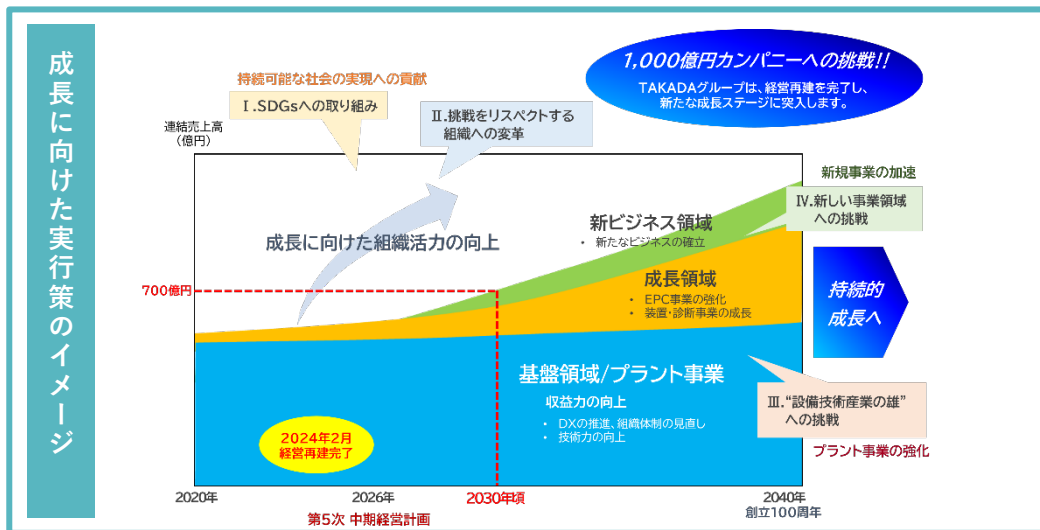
成長に向けた実行策のイメージ

1,000億円カンパニーへの挑戦!!
TAKADAグループは、経営再建を完了し、新たな成長ステージに突入します。

持続可能な社会の実現への貢献
Ⅰ.SDGsへの取り組み

Ⅱ.挑戦をリスペクトする組織への変革

連結売上高
（億円）

成長に向けた組織活力の向上

新ビジネス領域
・ 新たなビジネスの確立

新規事業の加速
Ⅳ.新しい事業領域への挑戦

成長領域
・ EPC事業の強化
・ 装置・診断事業の成長

持続的成長へ

700億円

基盤領域/プラント事業
収益力の向上
・ DXの推進、組織体制の見直し
・ 技術力の向上

Ⅲ.“設備技術産業の雄”への挑戦
プラント事業の強化

2024年2月
経営再建完了

2020年
2026年
2030年頃
2040年
創立100周年

第5次 中期経営計画